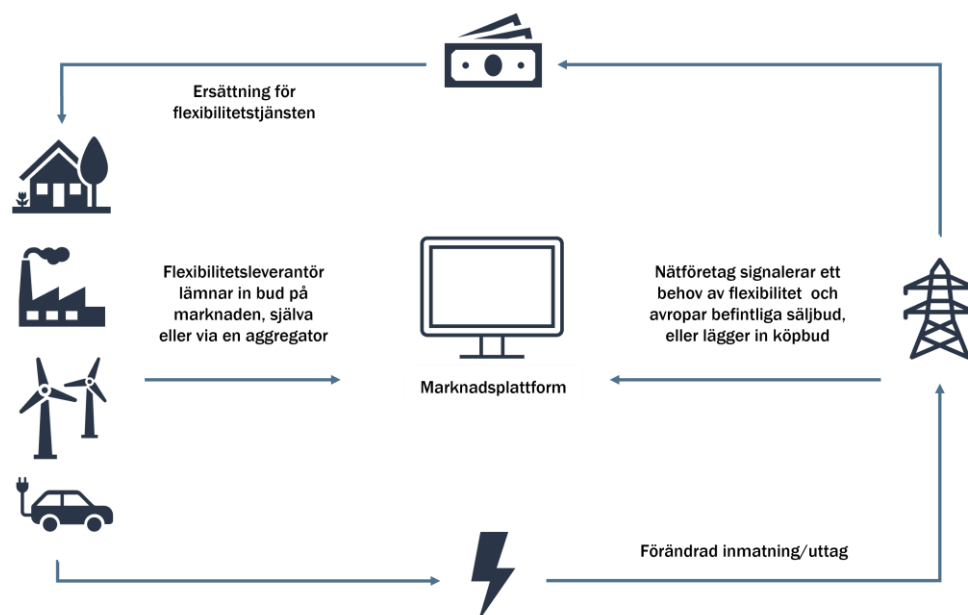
Ersättning för flexibilitetstjänsten

Flexibilitetsleverantör lämnar in bud på marknaden, själva eller via en aggregator

Marknadsplattform

Nätföretag signalerar ett behov av flexibilitet och avropar befintliga säljbud, eller lägger in köpbud

Förändrad inmatning/uttag